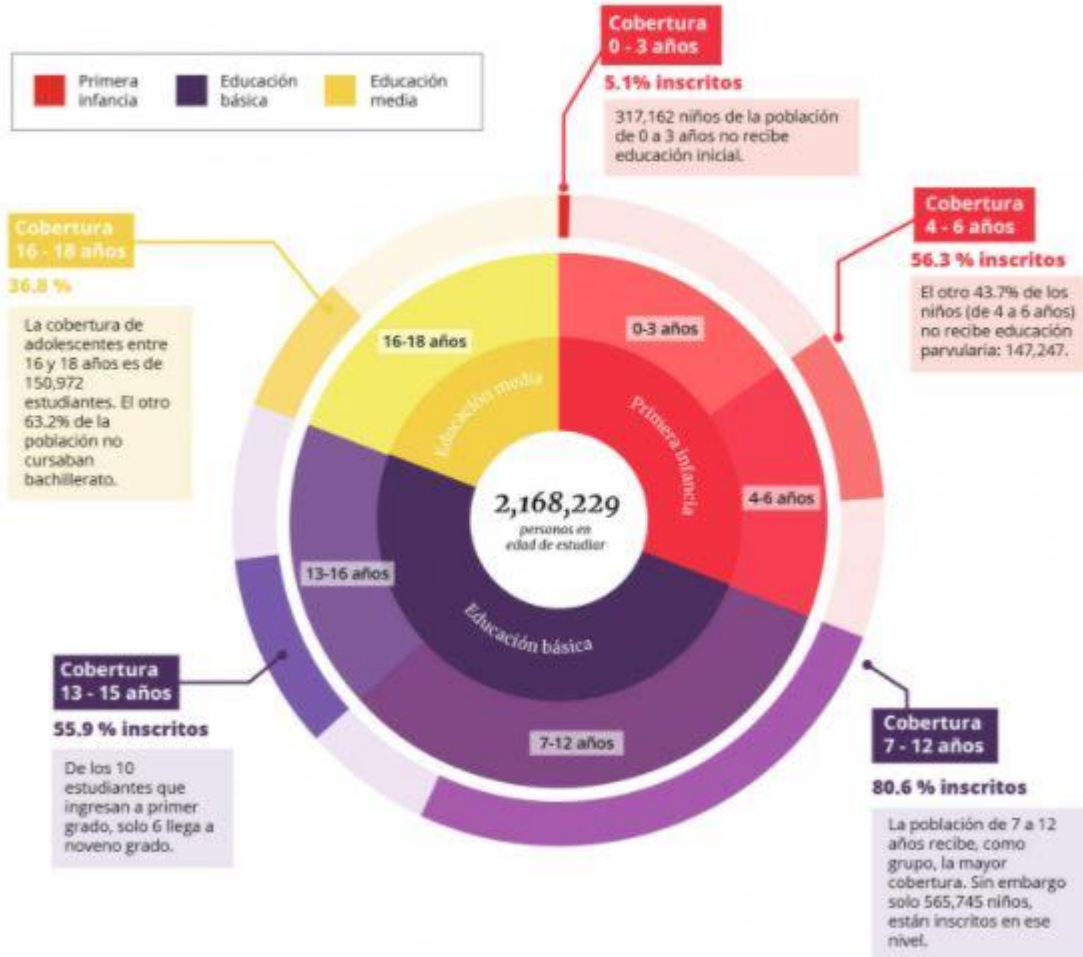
Primera infancia

Educación básica

Educación media

Cobertura
0 - 3 años

5.1% inscritos

317,162 niños de la población de 0 a 3 años no recibe educación inicial.

Cobertura
4 - 6 años

56.3 % inscritos

El otro 43.7% de los niños (de 4 a 6 años) no recibe educación parvularia: 147,247.

Cobertura
16 - 18 años

36.8 %

La cobertura de adolescentes entre 16 y 18 años es de 150,972 estudiantes. El otro 63.2% de la población no cursaban bachillerato.

16-18 años

0-3 años

Educación media

Primera infancia

4-6 años

2,168,229
personas en edad de estudiar

13-16 años

Educación básica

7-12 años

Cobertura
13 - 15 años

55.9 % inscritos

De los 10 estudiantes que ingresan a primer grado, solo 6 llega a noveno grado.

Cobertura
7 - 12 años

80.6 % inscritos

La población de 7 a 12 años recibe, como grupo, la mayor cobertura. Sin embargo solo 565,745 niños, están inscritos en ese nivel.